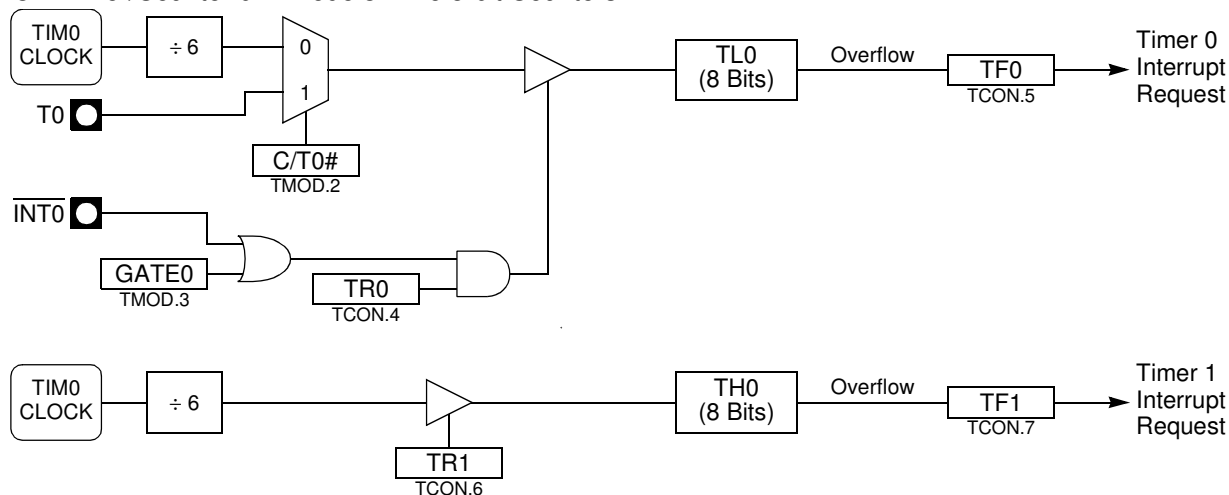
TIM0 CLOCK

÷ 6

0

1

T0

C/T0#
TMOD.2

TL0
(8 Bits)

Overflow

TF0
TCON.5

Timer 0
Interrupt
Request

$\overline{INT0}$

GATE0
TMOD.3

TR0
TCON.4

TIM0 CLOCK

÷ 6

TR1
TCON.6

TH0
(8 Bits)

Overflow

TF1
TCON.7

Timer 1
Interrupt
Request